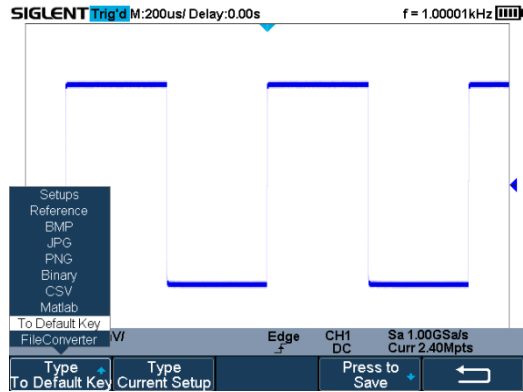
SIGLENT Trig'd M:200us/ Delay:0.00s f = 1.00001kHz

Setups
Reference
BMP
JPG
PNG
Binary
CSV
Matlab
To Default Key
FileConverter

V/ Edge CH1 DC Sa 1.00GSa/s Curr 2.40Mpts

Type To Default Key
Type Current Setup
Press to Save